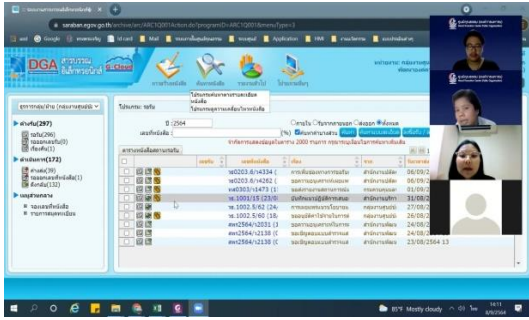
saraban.egov.go.th/archive/en/ARC1Q0018/ctrl.do?program=ARC1Q0018&menuType=3

DGA

ทะเบียนรับ(297)
ทะเบียนส่ง(172)

ปี 2564

ทะเบียนหนังสือทะเบียนรับ

ทร0203.6/ว4334
ทร0203.6/ว4262
ยธ0303/ว1473
ทร.1001/15
ทร.1002.5/62
ทร.1002.5/60
ศทร2564/ว2031
ศทร2564/ว2138
ศทร2564/ว2138

06/09/2
27/09/2
01/09/2
31/08/2
27/08/2
26/08/2
24/08/2
24/08/2
23/08/2564 13

85°F Mostly cloudy
14:11